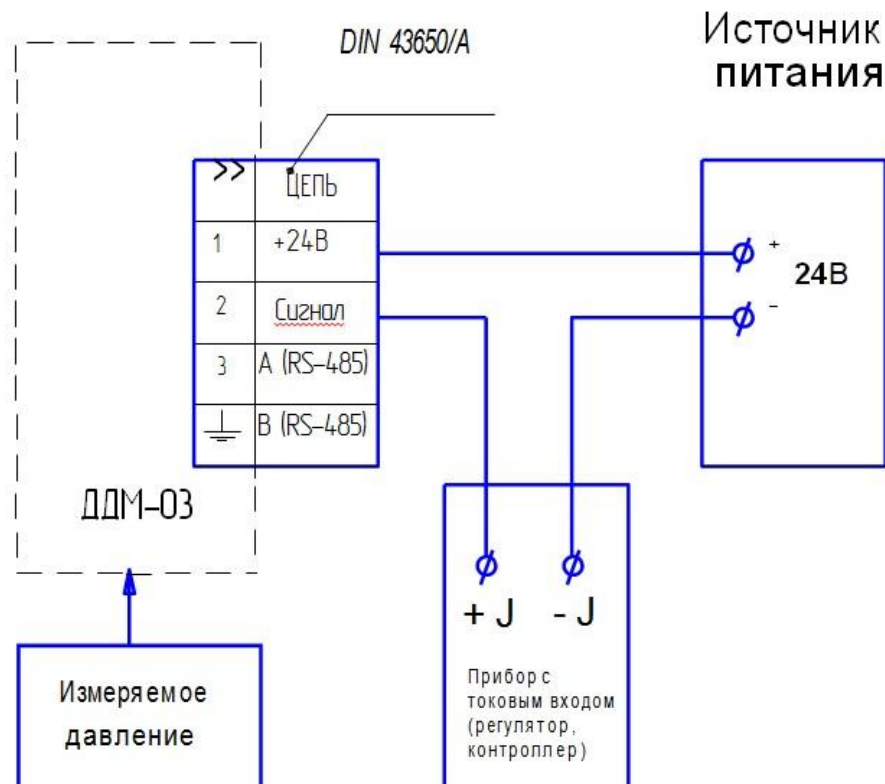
DIN 43650/A

Источник питания

| >> | ЦЕПЬ |
|---|---|
| 1 | +24В |
| 2 | Сигнал |
| 3 | A (RS-485) |
| ⏚ | B (RS-485) |

+ 24В -

ДДМ-03

+ J   - J

Прибор с токовым входом (регулятор, контроллер)

Измеряемое давление